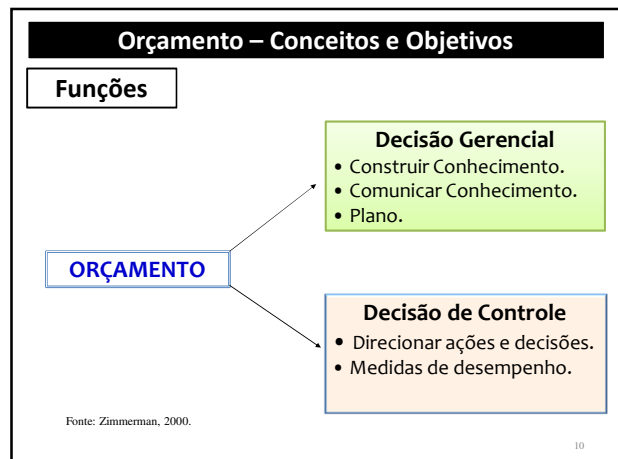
Orçamento – Conceitos e Objetivos

Funções

Decisão Gerencial
• Construir Conhecimento.
• Comunicar Conhecimento.
• Plano.

ORÇAMENTO

Decisão de Controle
• Direcionar ações e decisões.
• Medidas de desempenho.

Fonte: Zimmerman, 2000.

10